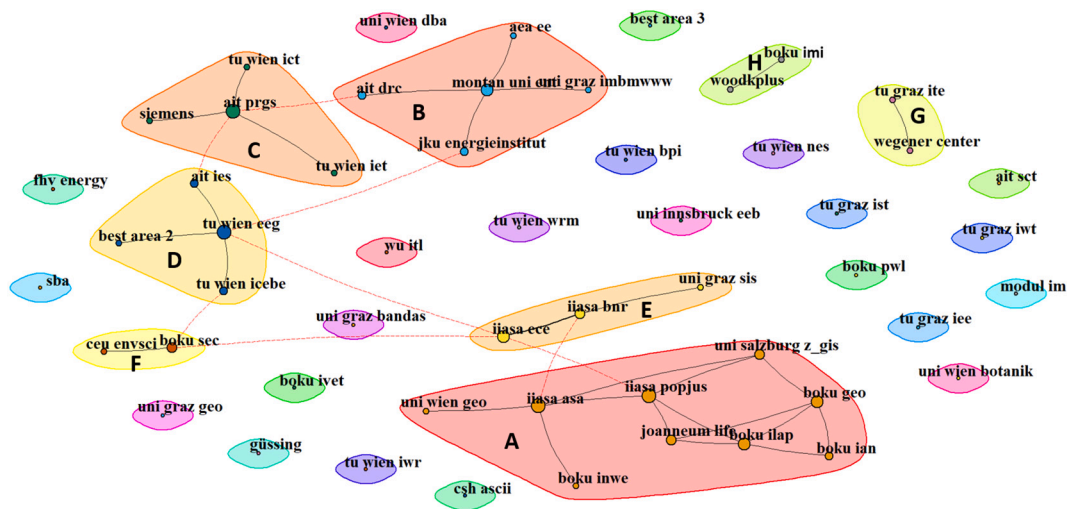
uni wien dba
aea ee
best area 3
boku imi
H
woodkplus
tu wien ict
ait drc
montan uni uni graz imbmwww
B
ait prgs
siemens
C
tu wien iet
jku energieinstitut
tu graz ite
G
wegener center
fhv energy
ait ies
tu wien bpi
tu wien nes
ait sct
tu wien eeg
best area 2
D
tu wien icebe
tu wien wrm
uni innsbruck eeb
tu graz ist
tu graz iwt
wu itl
boku pwl
sba
modul im
uni graz sis
iiasa bnr
E
iiasa ece
uni graz bandas
tu graz iee
ceu envsci
boku sec
F
uni salzburg z_gis
uni wien botanik
iiasa popjus
boku ivet
uni wien geo
iiasa asa
boku geo
uni graz geo
joanneum life
boku ilap
A
güssing
boku ian
tu wien iwr
boku inwe
csh ascii